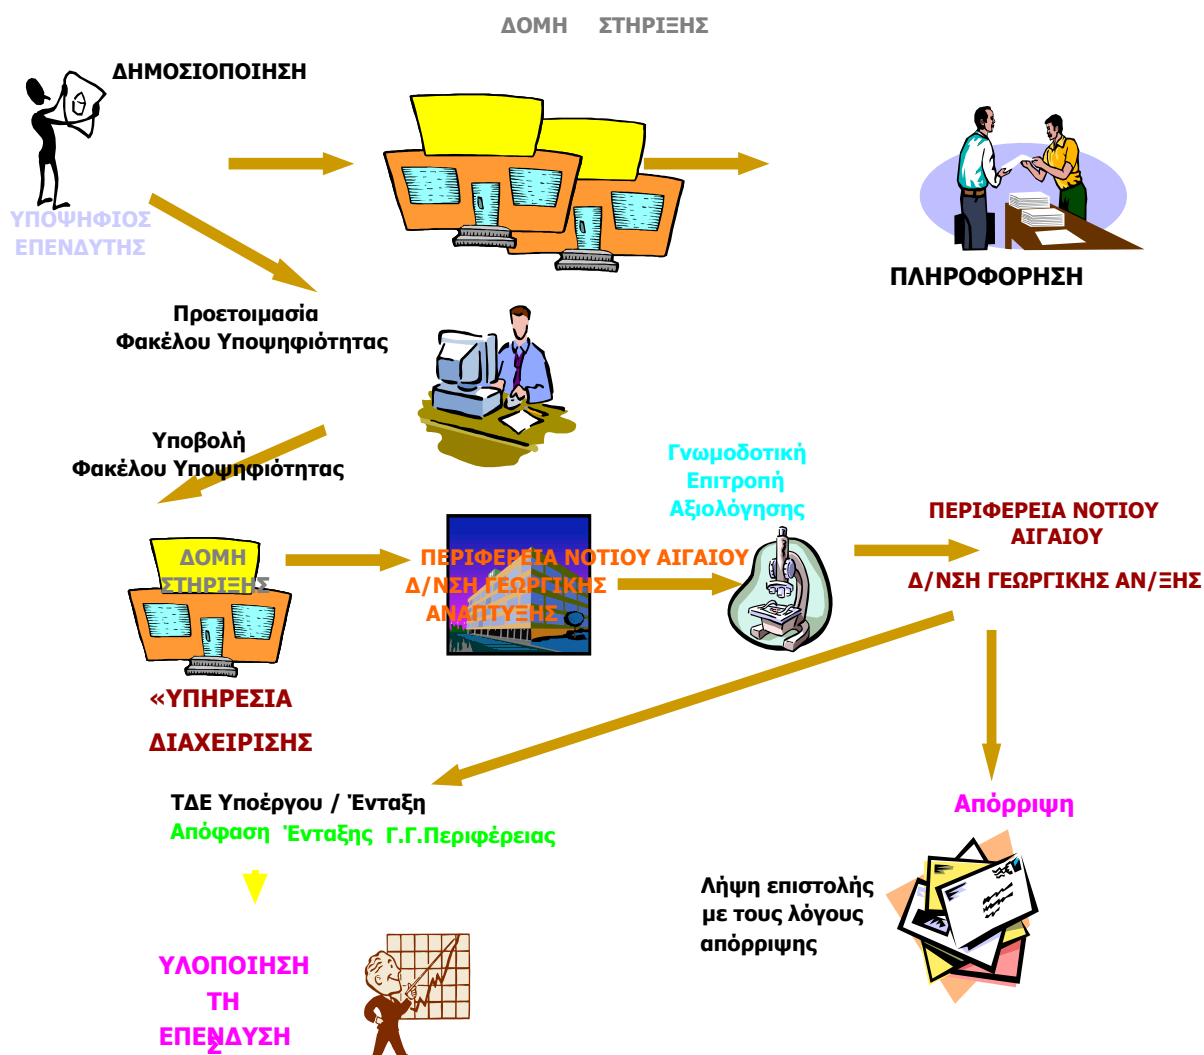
ΔΟΜΗ ΣΤΗΡΙΞΗΣ

ΔΗΜΟΣΙΟΠΟΙΗΣΗ

ΥΠΟΨΗΦΙΟΣ ΕΠΕΝΔΥΤΗΣ

ΠΛΗΡΟΦΟΡΗΣΗ

Προετοιμασία Φακέλου Υποψηφιότητας

Υποβολή Φακέλου Υποψηφιότητας

Γνωμοδοτική Επιτροπή Αξιολόγησης

ΠΕΡΙΦΕΡΕΙΑ ΝΟΤΙΟΥ ΑΙΓΑΙΟΥ

Δ/ΝΣΗ ΓΕΩΡΓΙΚΗΣ ΑΝ/ΞΗΣ

ΔΟΜΗ ΣΤΗΡΙΞΗΣ

ΠΕΡΙΦΕΡΕΙΑ ΝΟΤΙΟΥ ΑΙΓΑΙΟΥ Δ/ΝΣΗ ΓΕΩΡΓΙΚΗΣ ΑΝΑΠΤΥΞΗΣ

«ΥΠΗΡΕΣΙΑ ΔΙΑΧΕΙΡΙΣΗΣ

ΤΔΕ Υποέργου / Ένταξη

Απόφαση Ένταξης Γ.Γ.Περιφέρειας

Απόρριψη

Λήψη επιστολής με τους λόγους απόρριψης

ΥΛΟΠΟΙΗΣΗ ΤΗ ΕΠΕΝΔΥΣΗ Σ